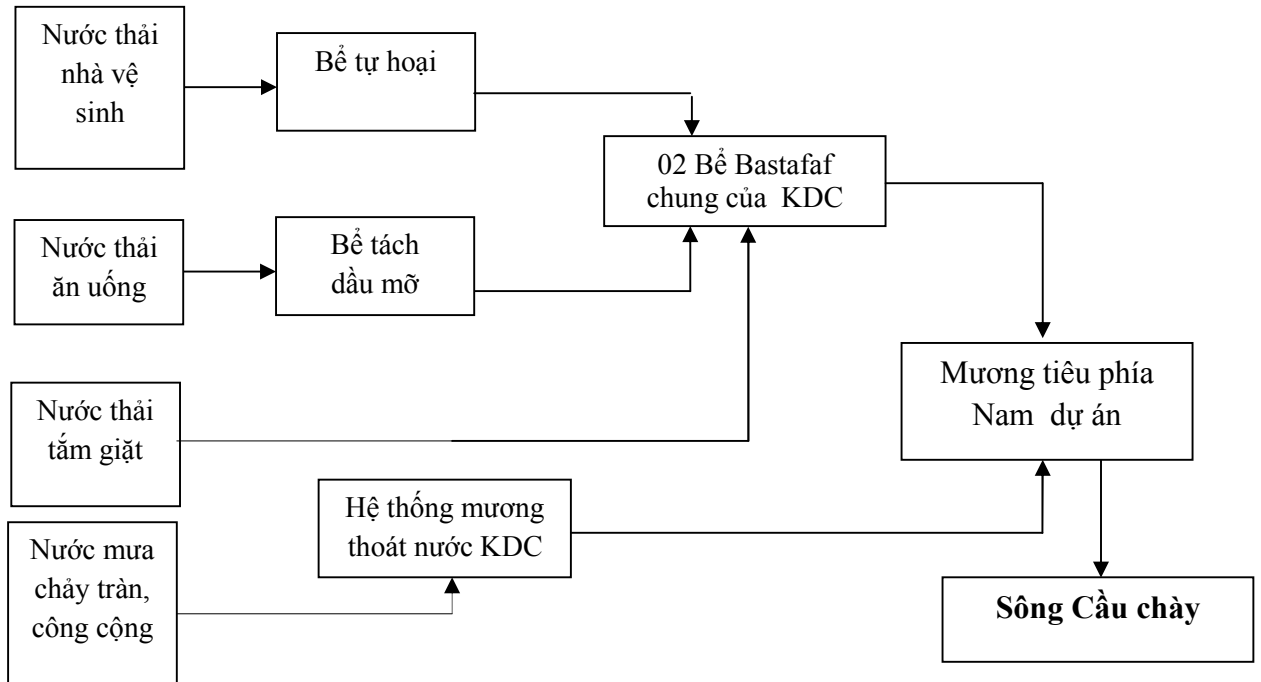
Nước thải nhà vệ sinh

Bể tự hoại

02 Bể Bastafaf chung của KDC

Nước thải ăn uống

Bể tách dầu mỡ

Mương tiêu phía Nam dự án

Nước thải tắm giặt

Hệ thống mương thoát nước KDC

Nước mưa chảy tràn, công cộng

Sông Cầu chày